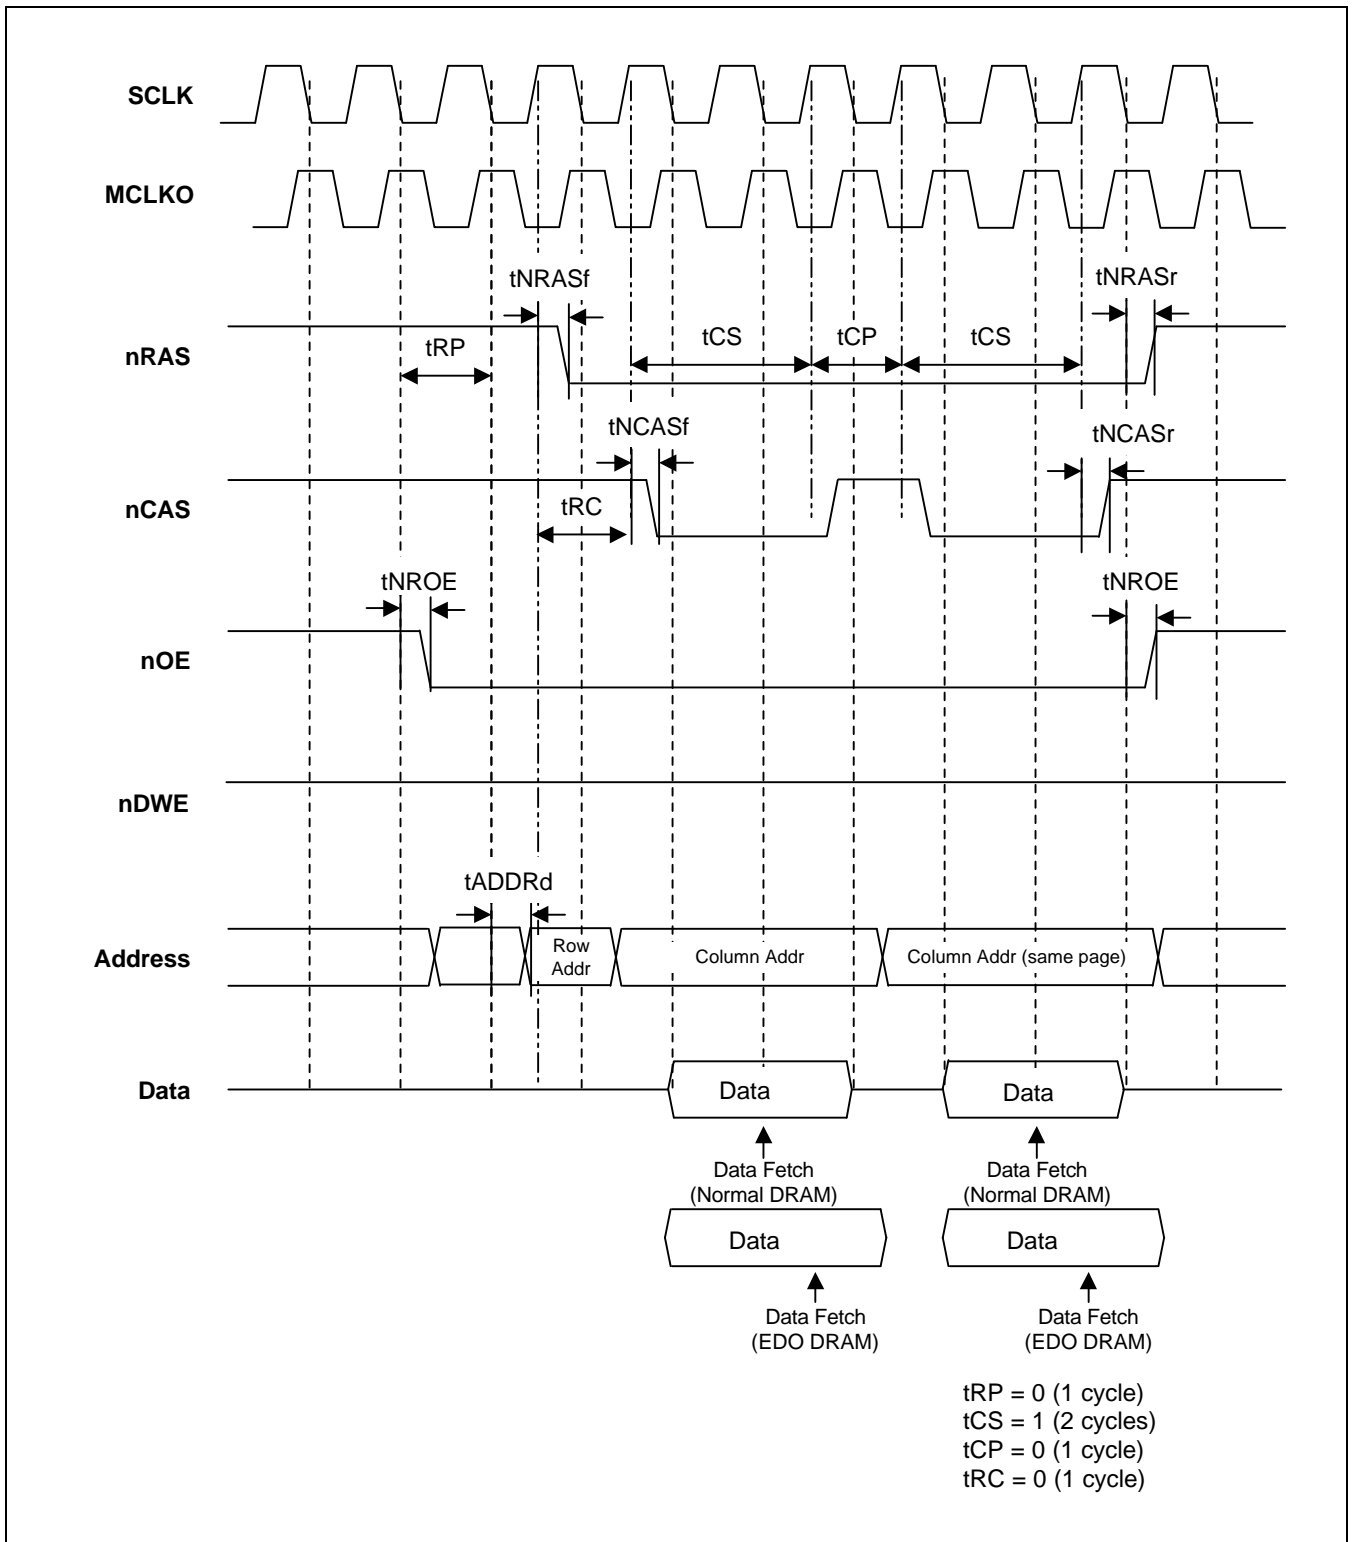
SCLK

MCLKO

tNRASf

tNRASr

nRAS

tRP

tCS

tCP

tCS

tNCASf

tNCASr

nCAS

tRC

tNROE

tNROE

nOE

nDWE

tADDRd

Address

Row Addr

Column Addr

Column Addr (same page)

Data

Data

Data

Data Fetch (Normal DRAM)

Data Fetch (Normal DRAM)

Data

Data

Data Fetch (EDO DRAM)

Data Fetch (EDO DRAM)

tRP = 0 (1 cycle)
tCS = 1 (2 cycles)
tCP = 0 (1 cycle)
tRC = 0 (1 cycle)